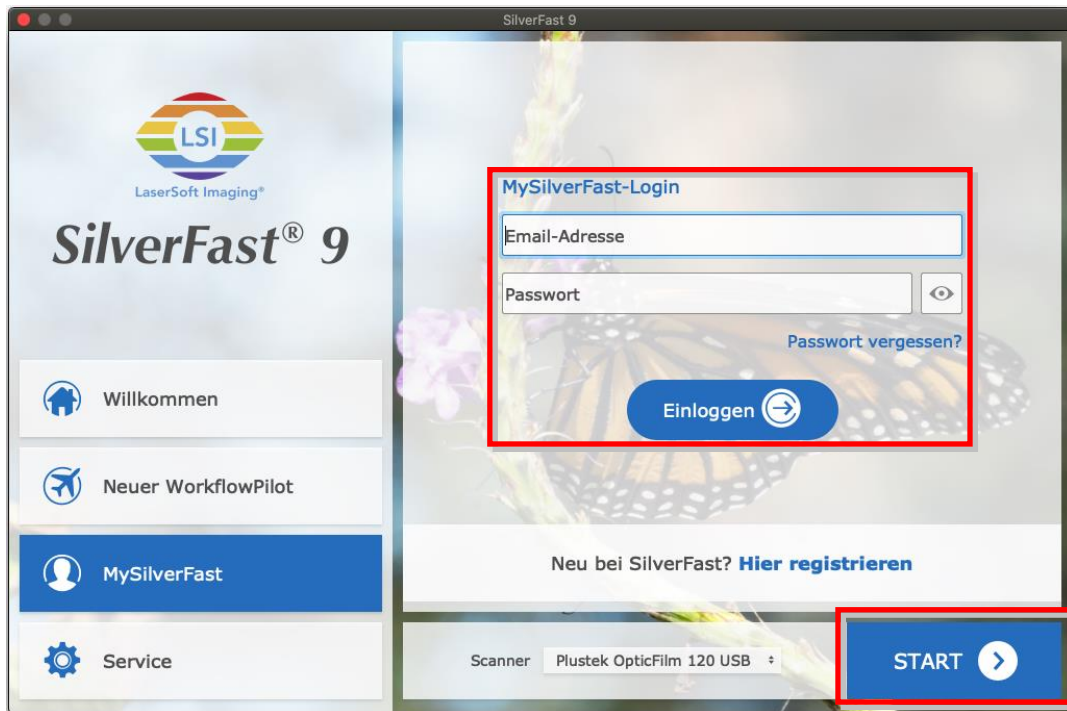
SilverFast 9

LSI

LaserSoft Imaging®

SilverFast® 9

Willkommen

Neuer WorkflowPilot

MySilverFast

Service

MySilverFast-Login

Email-Adresse

Passwort

Passwort vergessen?

Einloggen

Neu bei SilverFast? Hier registrieren

Scanner Plustek OpticFilm 120 USB

START